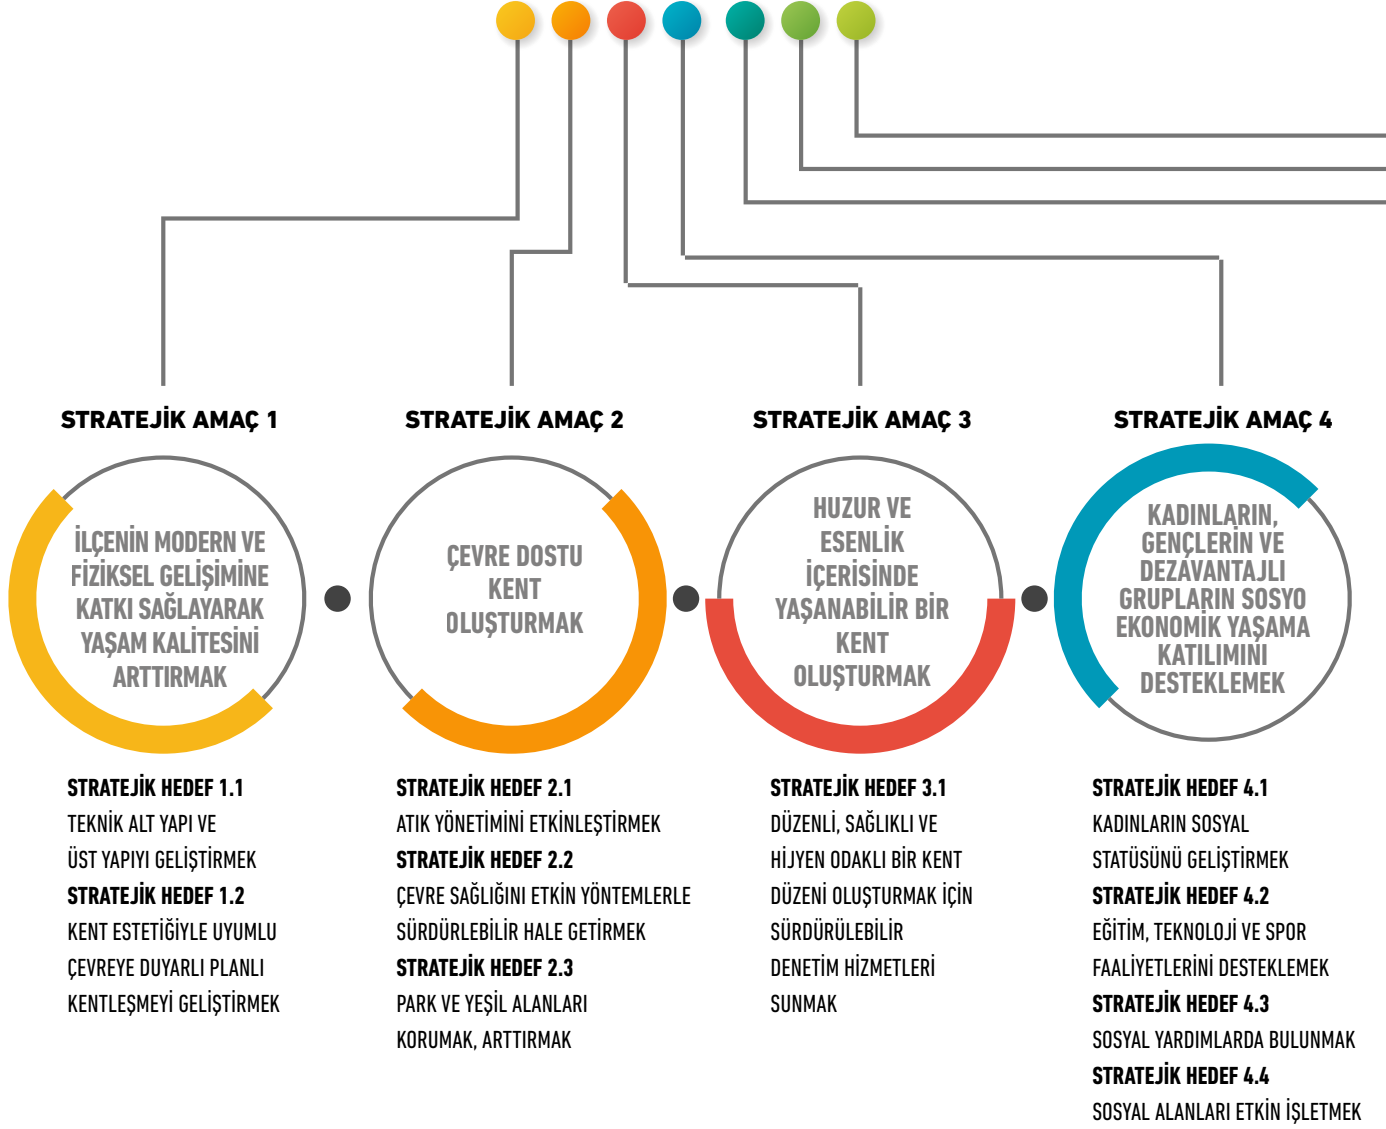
STRATEJİK AMAÇ 1

İLÇENİN MODERN VE FİZİKSEL GELİŞİMİNE KATKI SAĞLAYARAK YAŞAM KALİTESİNİ ARTTIRMAK

STRATEJİK HEDEF 1.1
TEKNİK ALT YAPI VE ÜST YAPIYI GELİŞTİRMEK
STRATEJİK HEDEF 1.2
KENT ESTETİĞİYLE UYUMLU ÇEVREYE DUYARLI PLANLI KENTLEŞMEYİ GELİŞTİRMEK

STRATEJİK AMAÇ 2

ÇEVRE DOSTU KENT OLUŞTURMAK

STRATEJİK HEDEF 2.1
ATIK YÖNETİMİNİ ETKİNLEŞTİRMEK
STRATEJİK HEDEF 2.2
ÇEVRE SAĞLIĞINI ETKİN YÖNTEMLERLE SÜRDÜRLEBİLİR HALE GETİRMEK
STRATEJİK HEDEF 2.3
PARK VE YEŞİL ALANLARI KORUMAK, ARTTIRMAK

STRATEJİK AMAÇ 3

HUZUR VE ESENLİK İÇERİSİNDE YAŞANABİLİR BİR KENT OLUŞTURMAK

STRATEJİK HEDEF 3.1
DÜZENLİ, SAĞLIKLI VE HİJYEN ODAKLI BİR KENT DÜZENİ OLUŞTURMAK İÇİN SÜRDÜRÜLEBİLİR DENETİM HİZMETLERİ SUNMAK

STRATEJİK AMAÇ 4

KADINLARIN, GENÇLERİN VE DEZAVANTAJLI GRUPLARIN SOSYO EKONOMİK YAŞAMA KATILIMINI DESTEKLEMEK

STRATEJİK HEDEF 4.1
KADINLARIN SOSYAL STATÜSÜNÜ GELİŞTİRMEK
STRATEJİK HEDEF 4.2
EĞİTİM, TEKNOLOJİ VE SPOR FAALİYETLERİNİ DESTEKLEMEK
STRATEJİK HEDEF 4.3
SOSYAL YARDIMLARDA BULUNMAK
STRATEJİK HEDEF 4.4
SOSYAL ALANLARI ETKİN İŞLETMEK